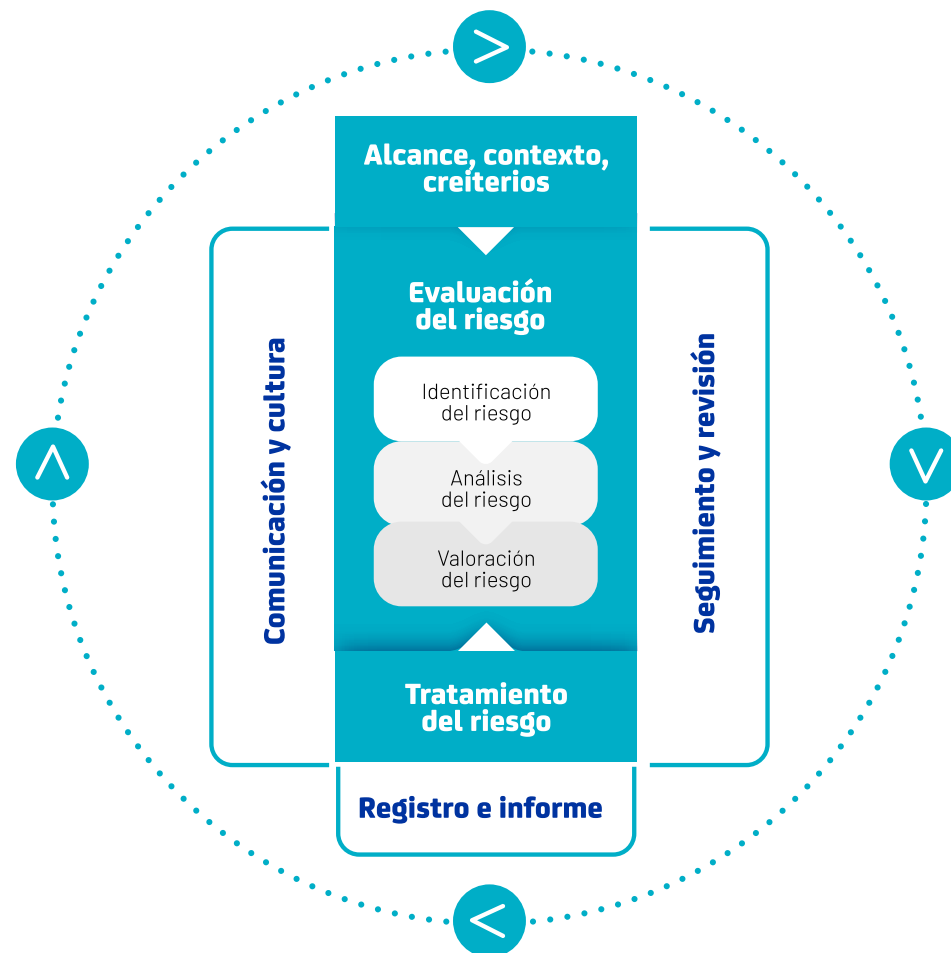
Alcance, contexto, creiterios

Evaluación del riesgo

Identificación del riesgo

Análisis del riesgo

Valoración del riesgo

Tratamiento del riesgo

Comunicación y cultura

Seguimiento y revisión

Registro e informe